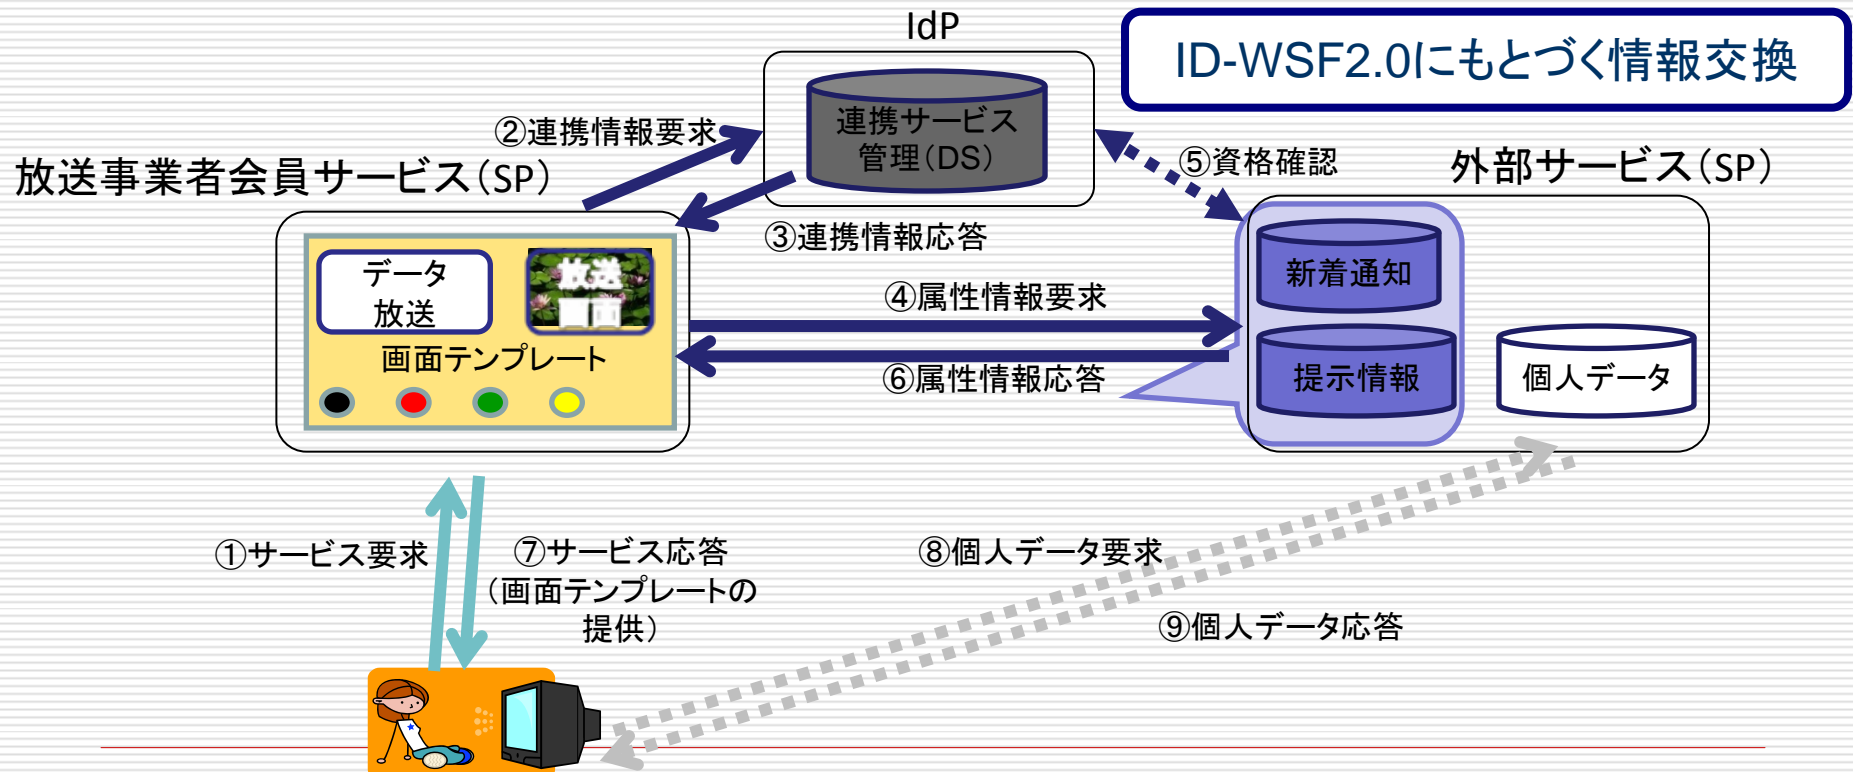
IdP

ID-WSF2.0にもとづく情報交換

連携サービス管理(DS)

②連携情報要求

⑤資格確認

放送事業者会員サービス(SP)

外部サービス(SP)

③連携情報応答

データ放送

放送画面

画面テンプレート

④属性情報要求

⑥属性情報応答

新着通知

提示情報

個人データ

①サービス要求

⑦サービス応答
(画面テンプレートの提供)

⑧個人データ要求

⑨個人データ応答